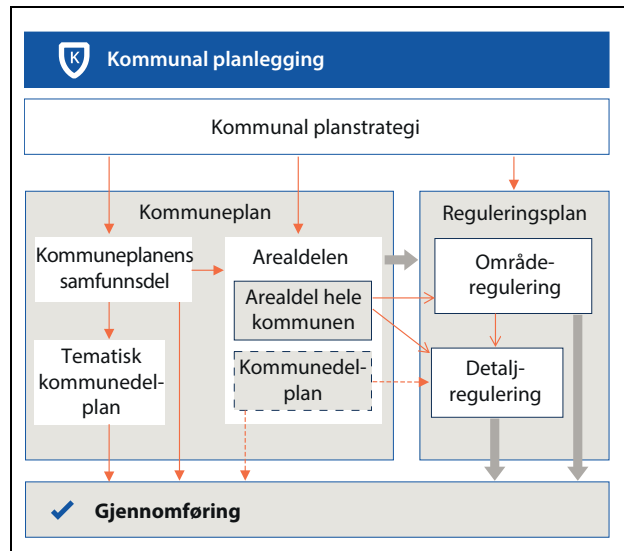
Kommunal planlegging

Kommunal planstrategi

Kommuneplan

Kommuneplanens samfunnsdel

Tematisk kommunedelplan

Arealdelen

Arealdel hele kommunen

Kommunedelplan

Reguleringsplan

Områderegulering

Detaljregulering

Gjennomføring